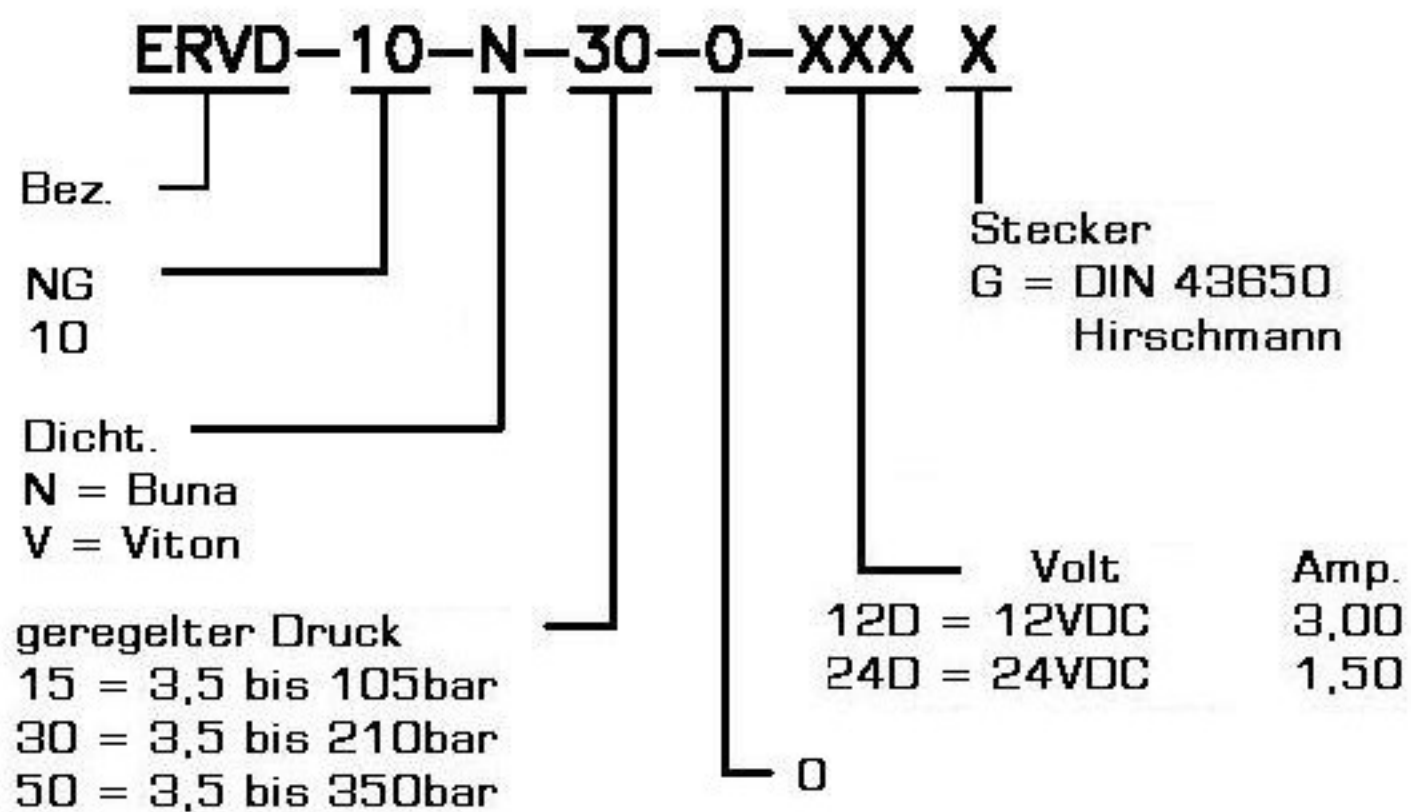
ERVD-10-N-30-0-XXX X

Bez.

NG
10

Dicht.
N = Buna
V = Viton

geregelter Druck
15 = 3,5 bis 105bar
30 = 3,5 bis 210bar
50 = 3,5 bis 350bar

0

Stecker
G = DIN 43650
Hirschmann

| Volt | Amp. |
|---|---|
| 12D = 12VDC | 3,00 |
| 24D = 24VDC | 1,50 |